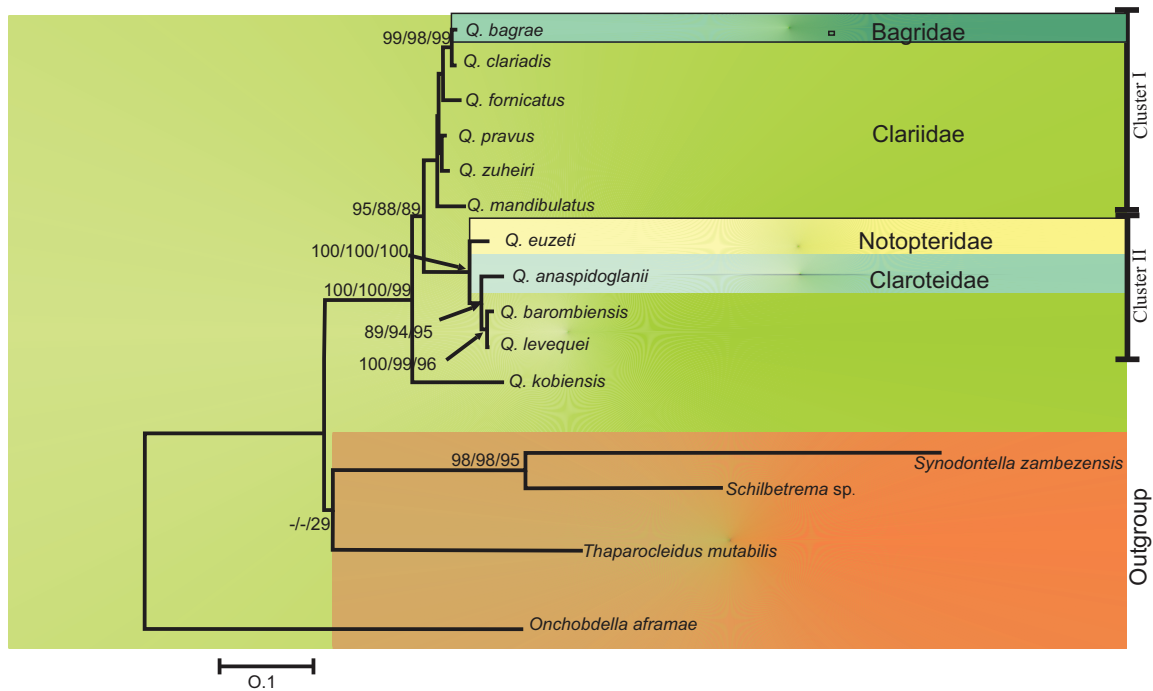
99/98/99 Q. bagrae
Bagridae
Q. clariadis
Q. fornicatus
Q. pravus
Clariidae
Q. zuheiri
Q. mandibulatus
95/88/89
Cluster I
Q. euzeti
Notopteridae
100/100/100
Q. anaspidoglanii
Claroteidae
100/100/99
89/94/95
Q. barombiensis
Q. levequei
100/99/96
Q. kobiensis
Cluster II
98/98/95
Synodontella zambezensis
Schilbetrema sp.
-/-/29
Thaparocleidus mutabilis
Outgroup
Onchobdella aframae
O.1